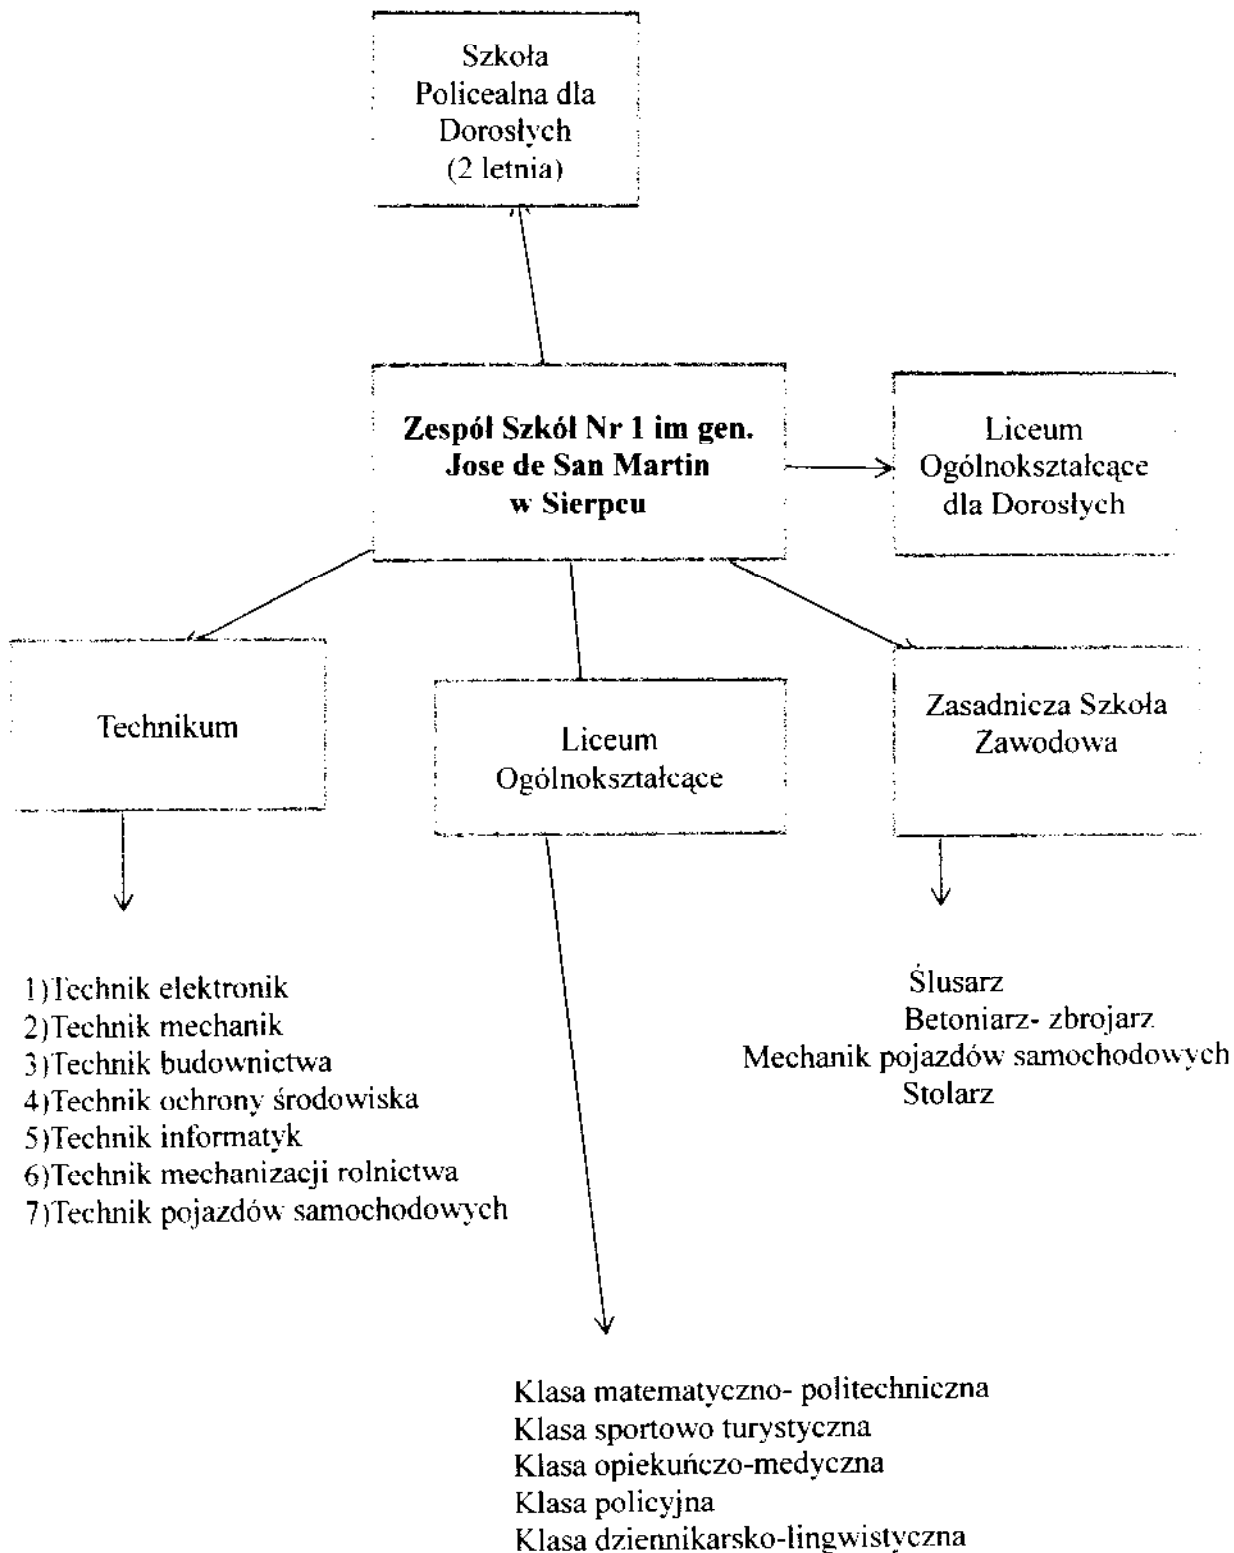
Szkoła Policealna dla Dorosłych (2 letnia)

Zespól Szkól Nr 1 im gen. Jose de San Martin w Sierpcu

Liceum Ogólnokształcące dla Dorosłych

Technikum

Liceum Ogólnokształcące

Zasadnicza Szkoła Zawodowa

1)Technik elektronik
2)Technik mechanik
3)Technik budownictwa
4)Technik ochrony środowiska
5)Technik informatyk
6)Technik mechanizacji rolnictwa
7)Technik pojazdów samochodowych

Ślusarz
Betoniarz- zbrojarz
Mechanik pojazdów samochodowych
Stolarz

Klasa matematyczno- politechniczna
Klasa sportowo turystyczna
Klasa opiekuńczo-medyczna
Klasa policyjna
Klasa dziennikarsko-lingwistyczna